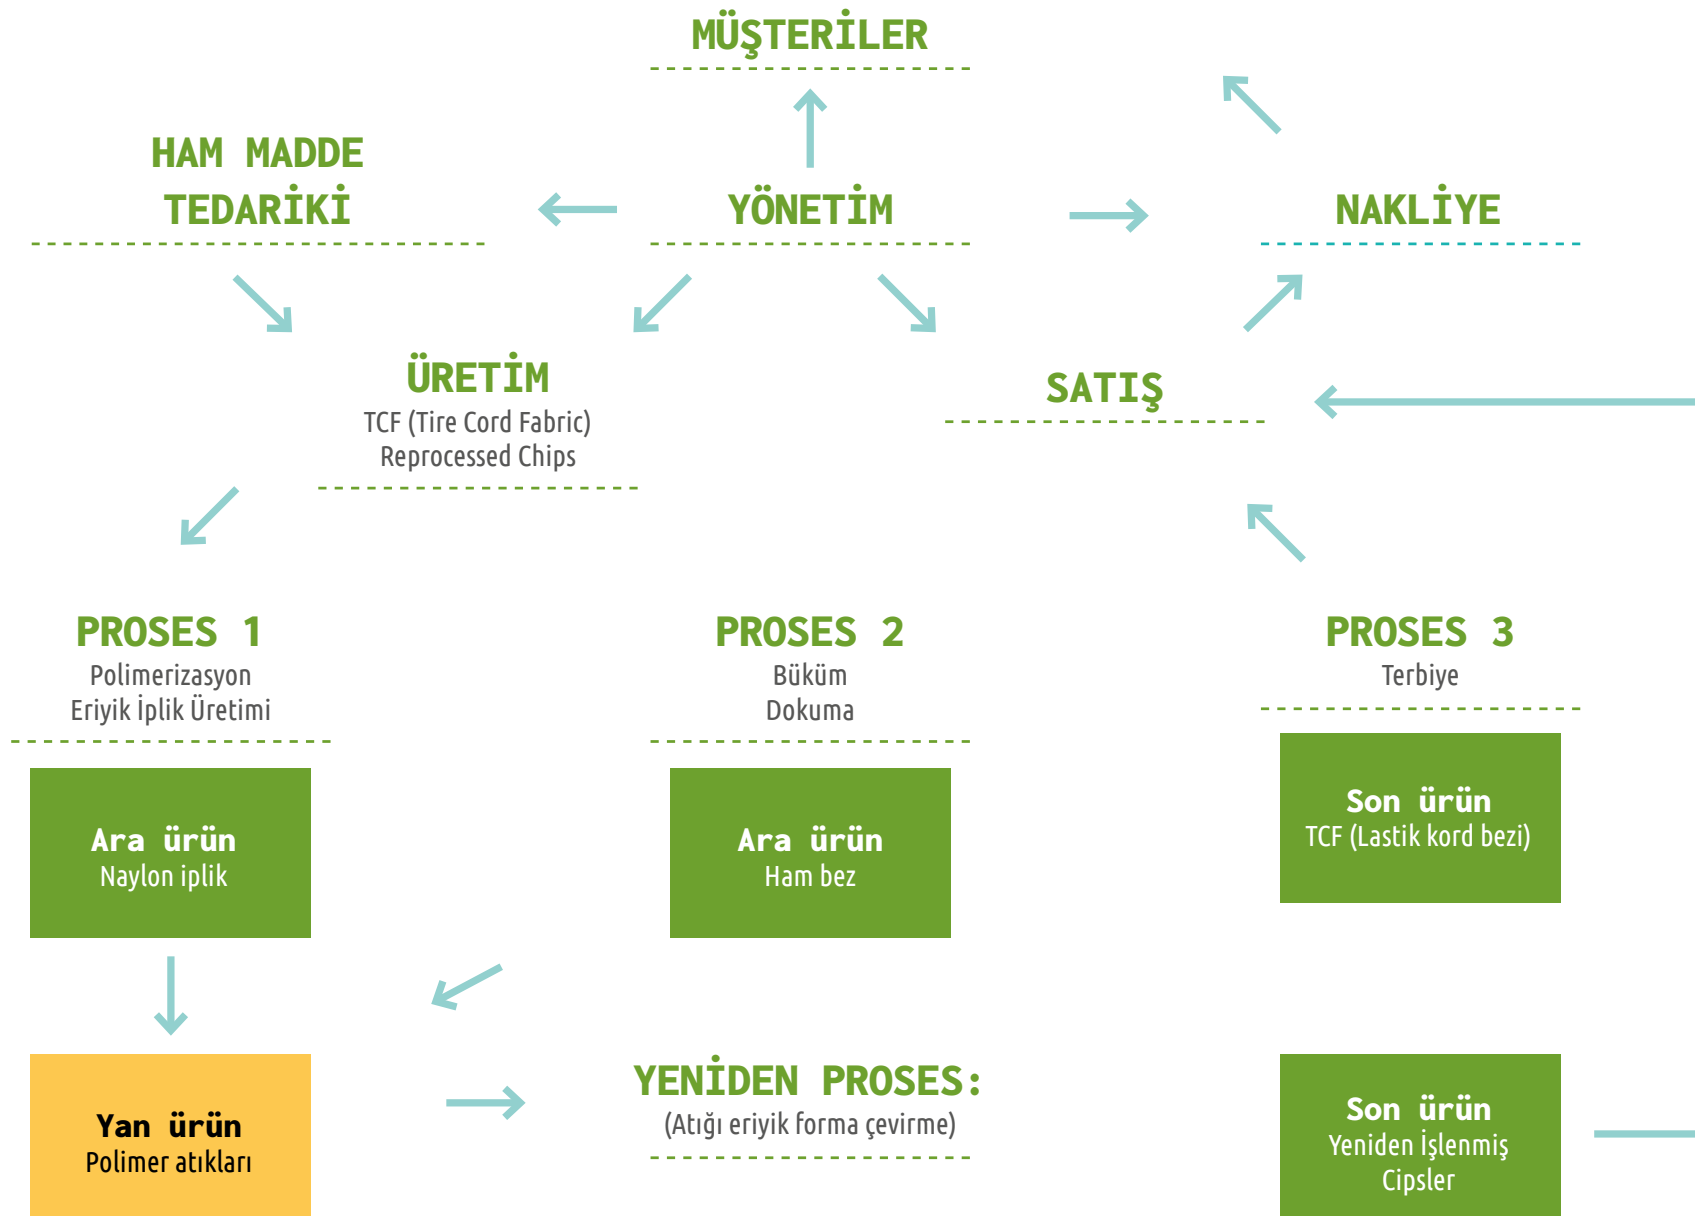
MÜŞTERİLER

HAM MADDE TEDARİKİ

YÖNETİM

NAKLİYE

ÜRETİM
TCF (Tire Cord Fabric)
Reprocessed Chips

SATIŞ

PROSES 1
Polimerizasyon
Eriyik İplik Üretimi

PROSES 2
Büküm
Dokuma

PROSES 3
Terbiye

Ara ürün
Naylon iplik

Ara ürün
Ham bez

Son ürün
TCF (Lastik kord bezi)

Yan ürün
Polimer atıkları

YENİDEN PROSES:
(Atığı eriyik forma çevirme)

Son ürün
Yeniden İşlenmiş Cipsler